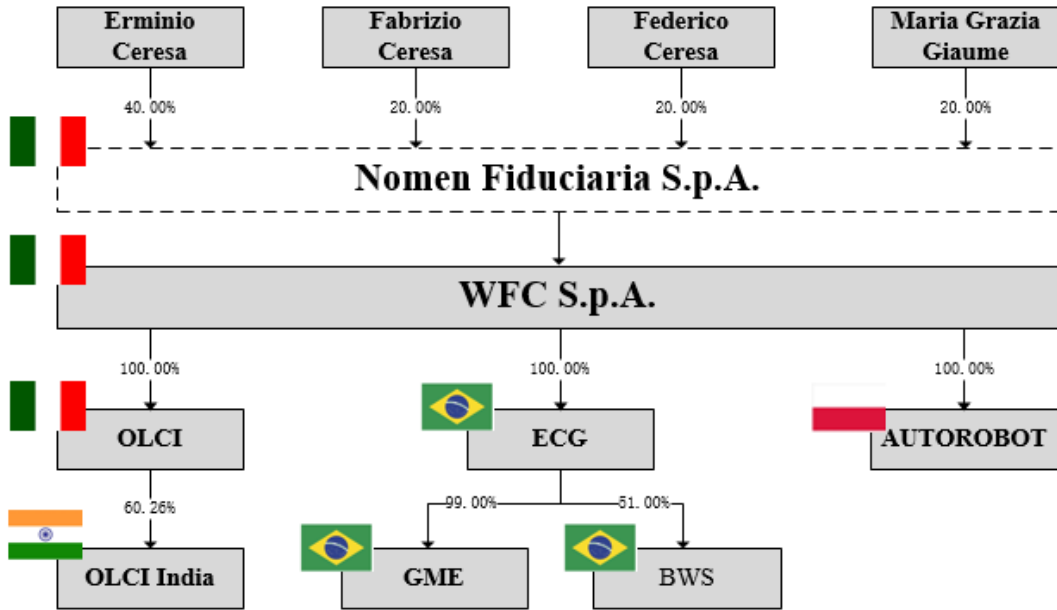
Erminio Ceresa

Fabrizio Ceresa

Federico Ceresa

Maria Grazia Giaume

40. 00%

20. 00%

20. 00%

20. 00%

Nomen Fiduciaria S.p.A.

WFC S.p.A.

100. 00%

100. 00%

100. 00%

OLCI

ECG

AUTOROBOT

60. 26%

99. 00%

51. 00%

OLCI India

GME

BWS